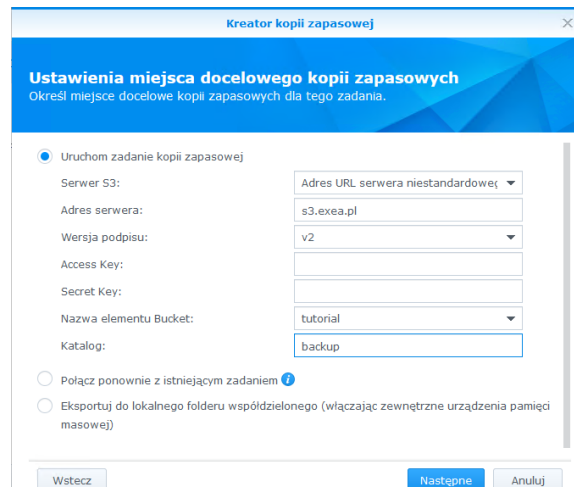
Kreator kopii zapasowej

Ustawienia miejsca docelowego kopii zapasowych
Określ miejsce docelowe kopii zapasowych dla tego zadania.

Uruchom zadanie kopii zapasowej

Serwer S3: Adres URL serwera niestandardowe(
Adres serwera: s3.exea.pl
Wersja podpisu: v2
Access Key:
Secret Key:
Nazwa elementu Bucket: tutorial
Katalog: backup

Połącz ponownie z istniejącym zadaniem

Eksportuj do lokalnego folderu współdzielonego (włączając zewnętrzne urządzenia pamięci masowej)

Wstecz
Następne
Anuluj